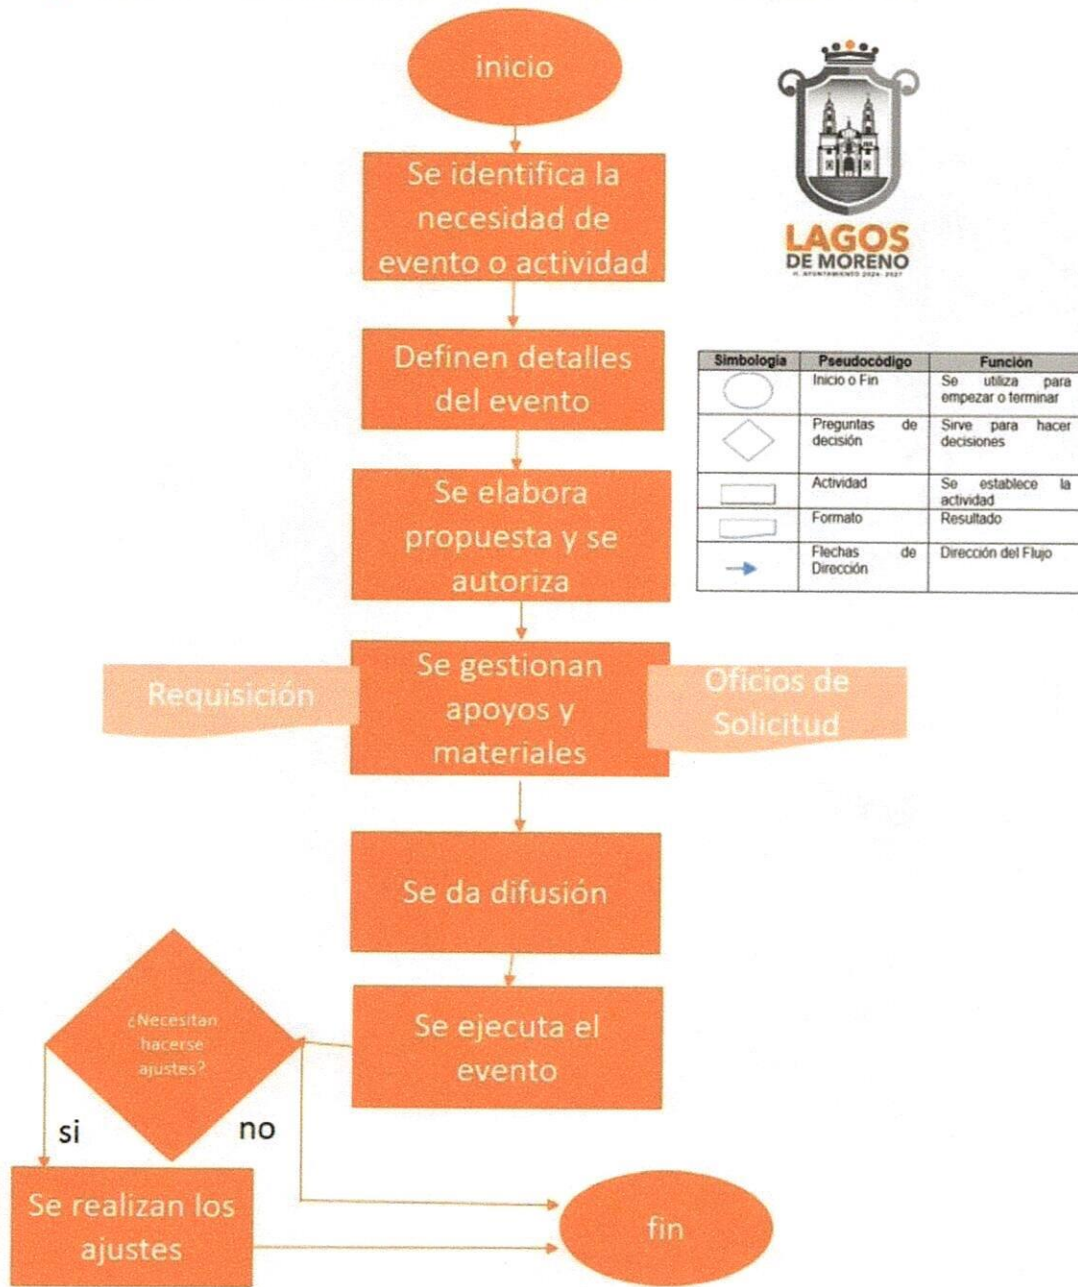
inicio

LAGOS
DE MORENO
H. AYUNTAMIENTO 2024-2027

Se identifica la necesidad de evento o actividad

Definen detalles del evento

| Simbología | Pseudocódigo | Función |
|---|---|---|
| | Inicio o Fin | Se utiliza para empezar o terminar |
| | Preguntas de decisión | Sirve para hacer decisiones |
| | Actividad | Se establece la actividad |
| | Formato | Resultado |
| | Flechas de Dirección | Dirección del Flujo |

Se elabora propuesta y se autoriza

Requisición

Se gestionan apoyos y materiales

Oficios de Solicitud

Se da difusión

¿Necesitan hacerse ajustes?

Se ejecuta el evento

si

no

Se realizan los ajustes

fin